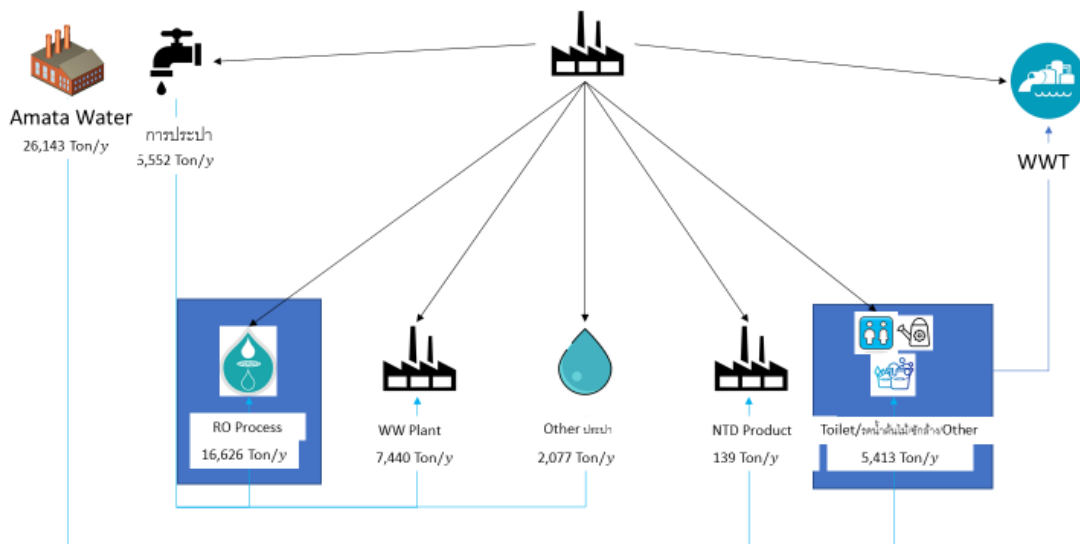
Amata Water
26,143 Ton/$y$

การประปา
5,552 Ton/$y$

WWT

RO Process
16,626 Ton/$y$

WW Plant
7,440 Ton/$y$

Other ประปา
2,077 Ton/$y$

NTD Product
139 Ton/$y$

Toilet/รดน้ำต้นไม้/ซักล้าง/Other
5,413 Ton/$y$